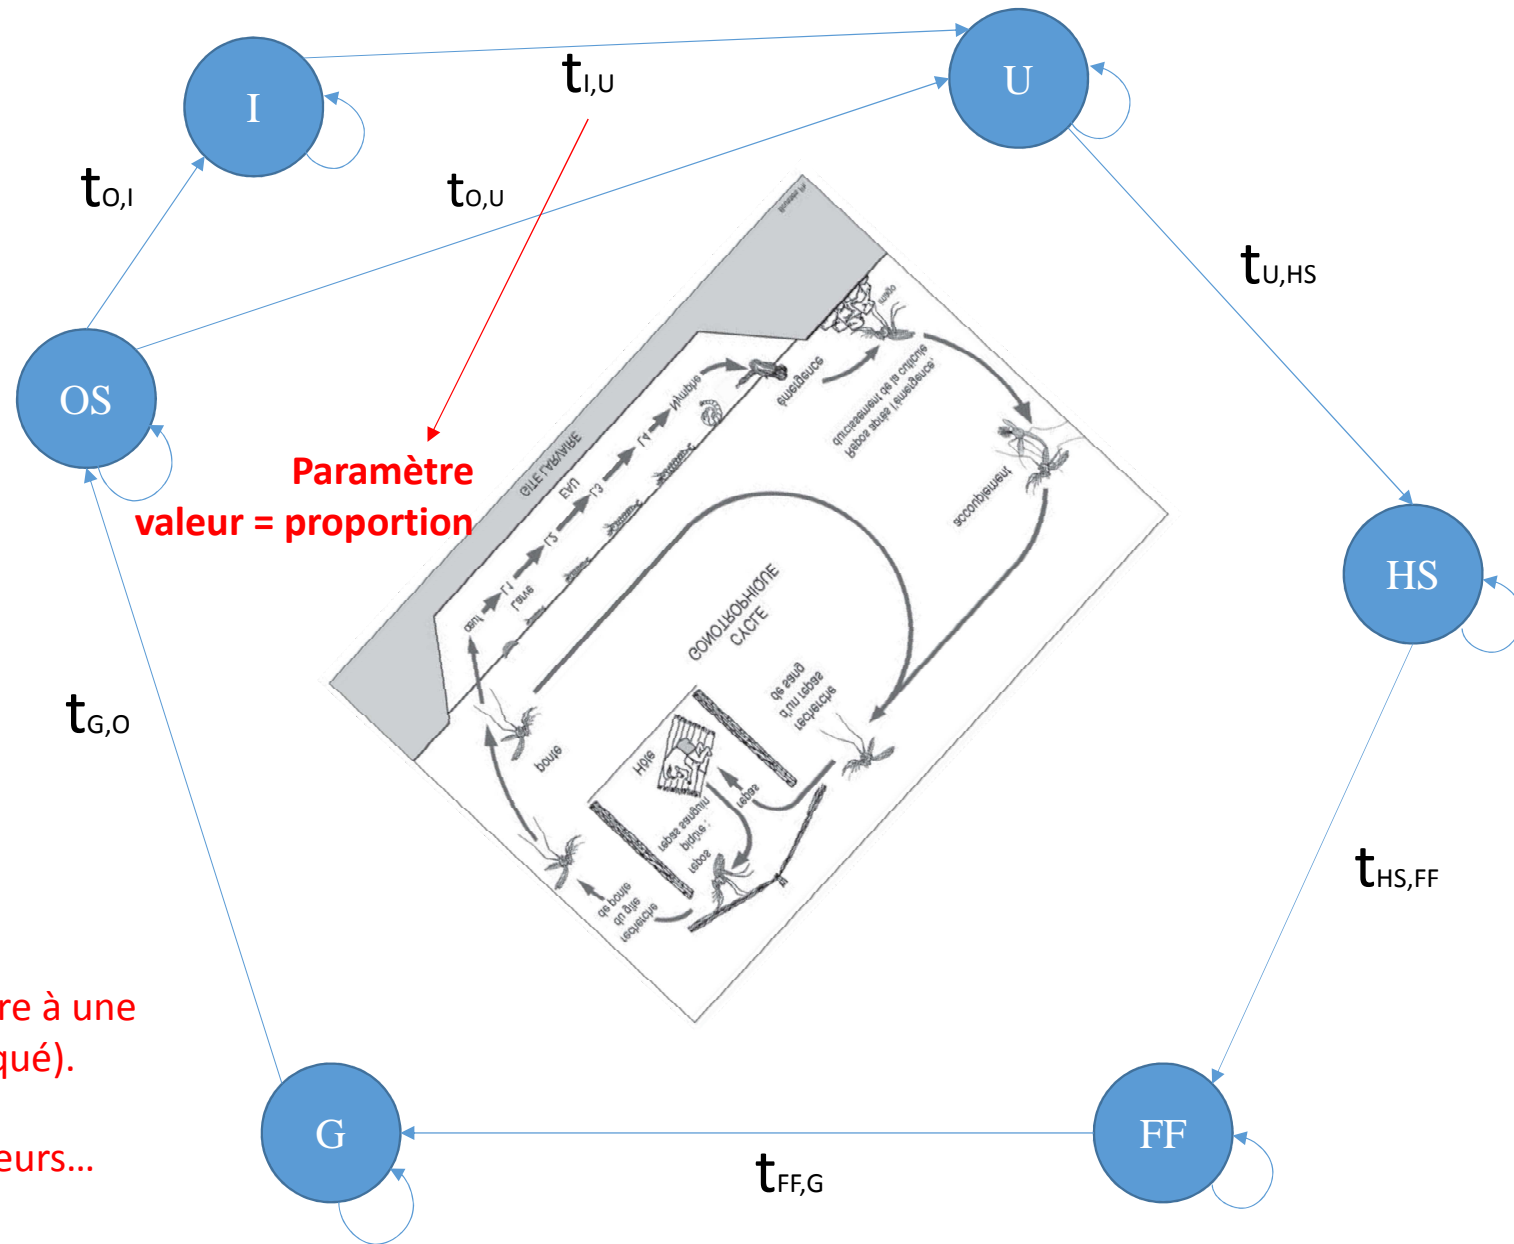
I

U

$t_{I,U}$

$t_{O,I}$

$t_{O,U}$

$t_{U,HS}$

OS

Paramètre

valeur = proportion

HS

$t_{G,O}$

$t_{HS,FF}$

re à une

qué).

eurs...

G

FF

$t_{FF,G}$

GITE LARVAIRE

œuf L1 L2 L3 L4 Nymphe

larve

émergence

accouplement

GONOTROPHIQUE CYCLE

ponte

Hôte

recherche d'un repas de sang

repas

repos : digestion

recherche du site de ponte